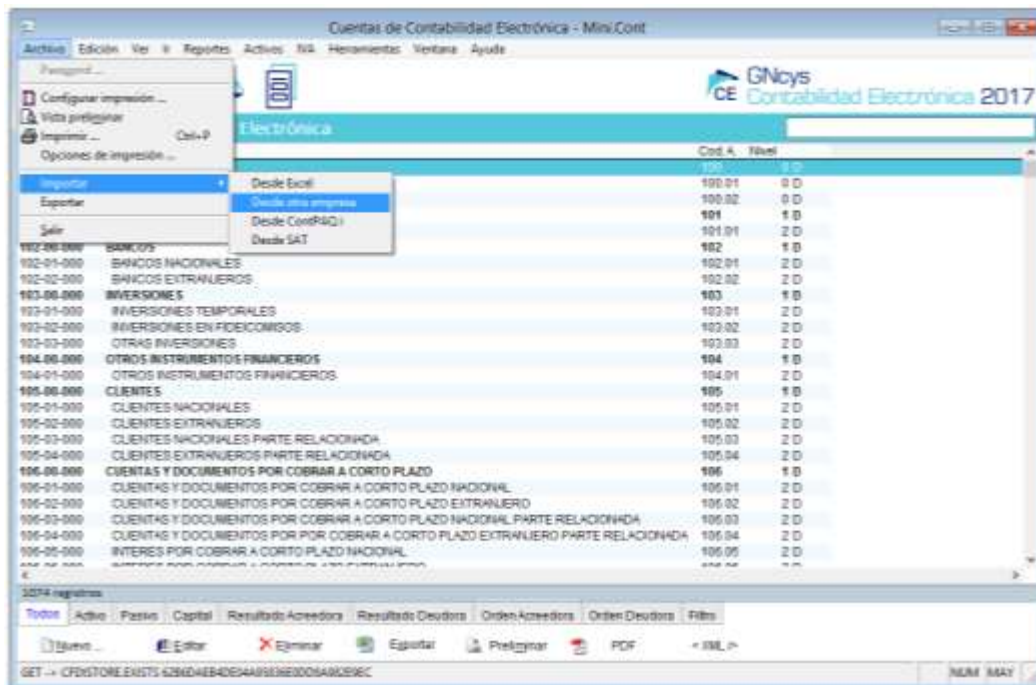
Cuentas de Contabilidad Electrónica - Mini.Cont

Archivo Edición Ver Ir Reportes Activos IVA Herramientas Ventana Ayuda

Password...
Configurar impresión...
Vista preliminar
Imprimir... Ctrl+P
Opciones de impresión...
Importar
Exportar
Salir

Desde Excel
Desde otra empresa
Desde ContPAQ i
Desde SAT

GNcys
CE Contabilidad Electrónica 2017

Electrónica

| | | Cod. A. | Nivel |
|---|---|---|---|
| | | 100 | 1 D |
| | | 100.01 | 0 D |
| | | 100.02 | 0 D |
| | | 101 | 1 D |
| | | 101.01 | 2 D |
| 102-00-000 | BANCOS | 102 | 1 D |
| 102-01-000 | BANCOS NACIONALES | 102.01 | 2 D |
| 102-02-000 | BANCOS EXTRANJEROS | 102.02 | 2 D |
| 103-00-000 | INVERSIONES | 103 | 1 D |
| 103-01-000 | INVERSIONES TEMPORALES | 103.01 | 2 D |
| 103-02-000 | INVERSIONES EN FIDEICOMISOS | 103.02 | 2 D |
| 103-03-000 | OTRAS INVERSIONES | 103.03 | 2 D |
| 104-00-000 | OTROS INSTRUMENTOS FINANCIEROS | 104 | 1 D |
| 104-01-000 | OTROS INSTRUMENTOS FINANCIEROS | 104.01 | 2 D |
| 105-00-000 | CLIENTES | 105 | 1 D |
| 105-01-000 | CLIENTES NACIONALES | 105.01 | 2 D |
| 105-02-000 | CLIENTES EXTRANJEROS | 105.02 | 2 D |
| 105-03-000 | CLIENTES NACIONALES PARTE RELACIONADA | 105.03 | 2 D |
| 105-04-000 | CLIENTES EXTRANJEROS PARTE RELACIONADA | 105.04 | 2 D |
| 106-00-000 | CUENTAS Y DOCUMENTOS POR COBRAR A CORTO PLAZO | 106 | 1 D |
| 106-01-000 | CUENTAS Y DOCUMENTOS POR COBRAR A CORTO PLAZO NACIONAL | 106.01 | 2 D |
| 106-02-000 | CUENTAS Y DOCUMENTOS POR COBRAR A CORTO PLAZO EXTRANJERO | 106.02 | 2 D |
| 106-03-000 | CUENTAS Y DOCUMENTOS POR COBRAR A CORTO PLAZO NACIONAL PARTE RELACIONADA | 106.03 | 2 D |
| 106-04-000 | CUENTAS Y DOCUMENTOS POR POR COBRAR A CORTO PLAZO EXTRANJERO PARTE RELACIONADA | 106.04 | 2 D |
| 106-05-000 | INTERES POR COBRAR A CORTO PLAZO NACIONAL | 106.05 | 2 D |

1074 registros

Todos Activo Pasivo Capital Resultado Acreedora Resultado Deudora Orden Acreedora Orden Deudora Filtro

Nuevo... Editar Eliminar Exportar Preliminar PDF <XML/>

GET -> CFDISTORE.EXISTS 6286DAEB4DE0AA9036E0D09A9D09EC

NUM MAY